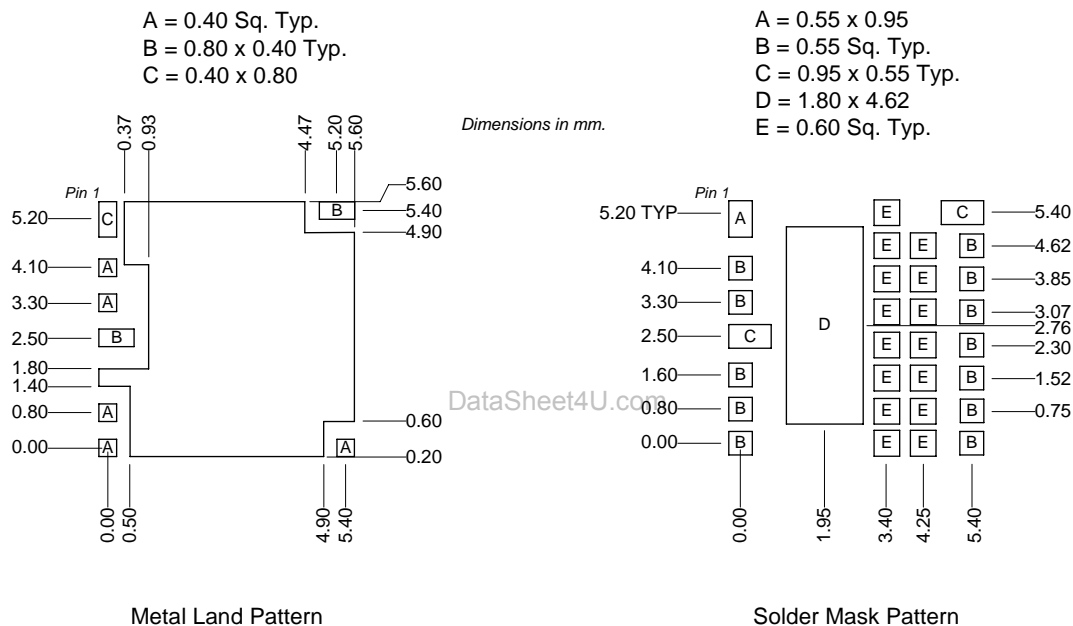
A = 0.40 Sq. Typ.
B = 0.80 x 0.40 Typ.
C = 0.40 x 0.80

A = 0.55 x 0.95
B = 0.55 Sq. Typ.
C = 0.95 x 0.55 Typ.
D = 1.80 x 4.62
E = 0.60 Sq. Typ.

Dimensions in mm.

0.37 0.93 4.47 5.20 5.60

Pin 1
5.20 C
4.10 A
3.30 A
2.50 B
1.80
1.40
0.80 A
0.00 A
B 5.60
5.40
4.90
0.60
A 0.20

0.00 0.50 4.90 5.40

Pin 1
5.20 TYP A
4.10 B
3.30 B
2.50 C
1.60 B
0.80 B
0.00 B
D
E C 5.40
E E B 4.62
E E B 3.85
E E B 3.07
2.76
E E B 2.30
E E B 1.52
E E B 0.75
E E B

0.00 1.95 3.40 4.25 5.40

DataSheet4U.com

Metal Land Pattern

Solder Mask Pattern